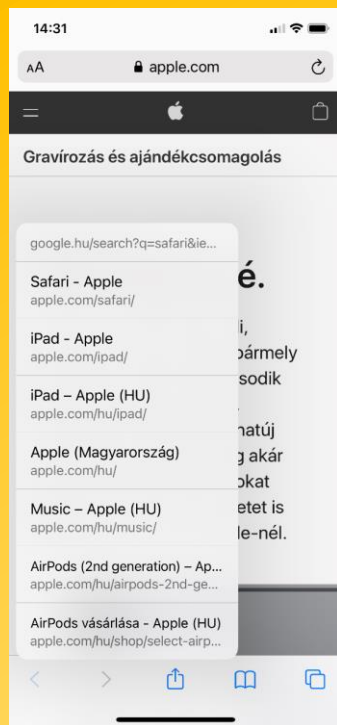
14:31

AA apple.com

Gravírozás és ajándékcsomagolás

google.hu/search?q=safari&ie...

Safari - Apple
apple.com/safari/

iPad - Apple
apple.com/ipad/

iPad – Apple (HU)
apple.com/hu/ipad/

Apple (Magyarország)
apple.com/hu/

Music – Apple (HU)
apple.com/hu/music/

AirPods (2nd generation) – Ap...
apple.com/hu/airpods-2nd-ge...

AirPods vásárlása - Apple (HU)
apple.com/hu/shop/select-airp...

é.

i,
bármely
sodik

natúj
g akár
okat
etet is
le-nél.